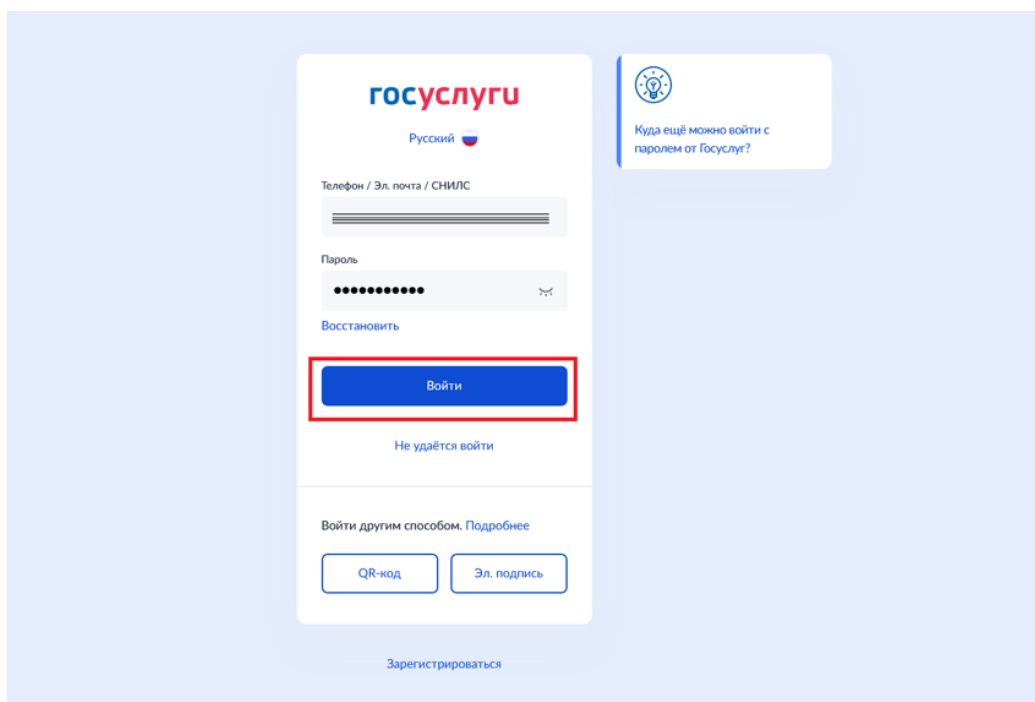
госуслуги

Русский

Телефон / Эл. почта / СНИЛС

Пароль

Восстановить

Войти

Не удаётся войти

Войти другим способом. Подробнее

QR-код

Эл. подпись

Зарегистрироваться

Куда ещё можно войти с паролем от Госуслуг?